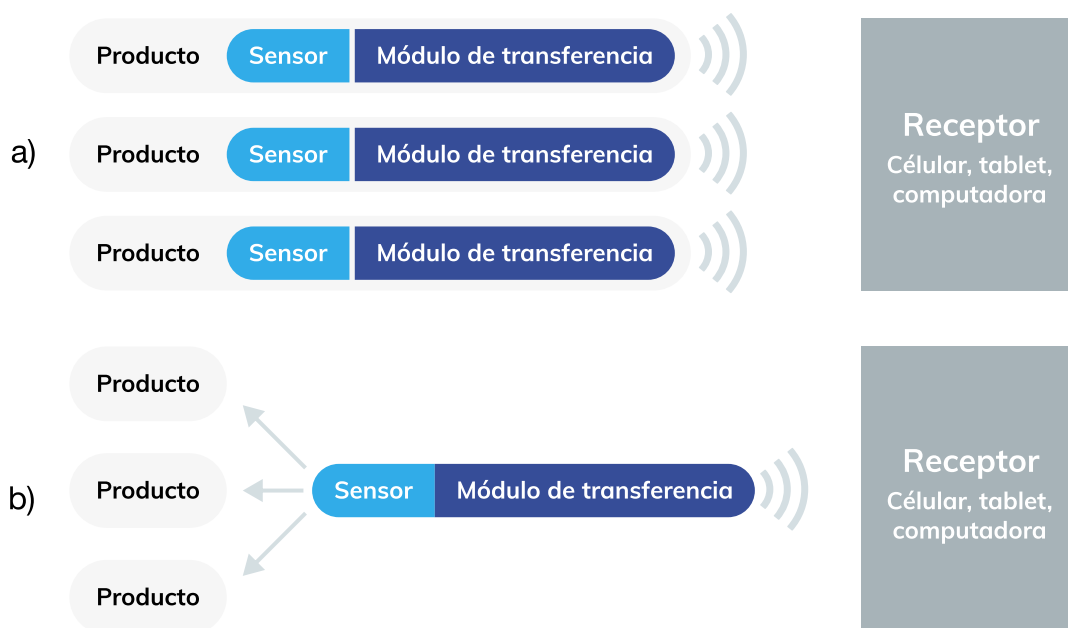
a)

Producto Sensor Módulo de transferencia

Producto Sensor Módulo de transferencia

Producto Sensor Módulo de transferencia

Receptor
Célular, tablet, computadora

b)

Producto

Producto

Producto

Sensor Módulo de transferencia

Receptor
Célular, tablet, computadora